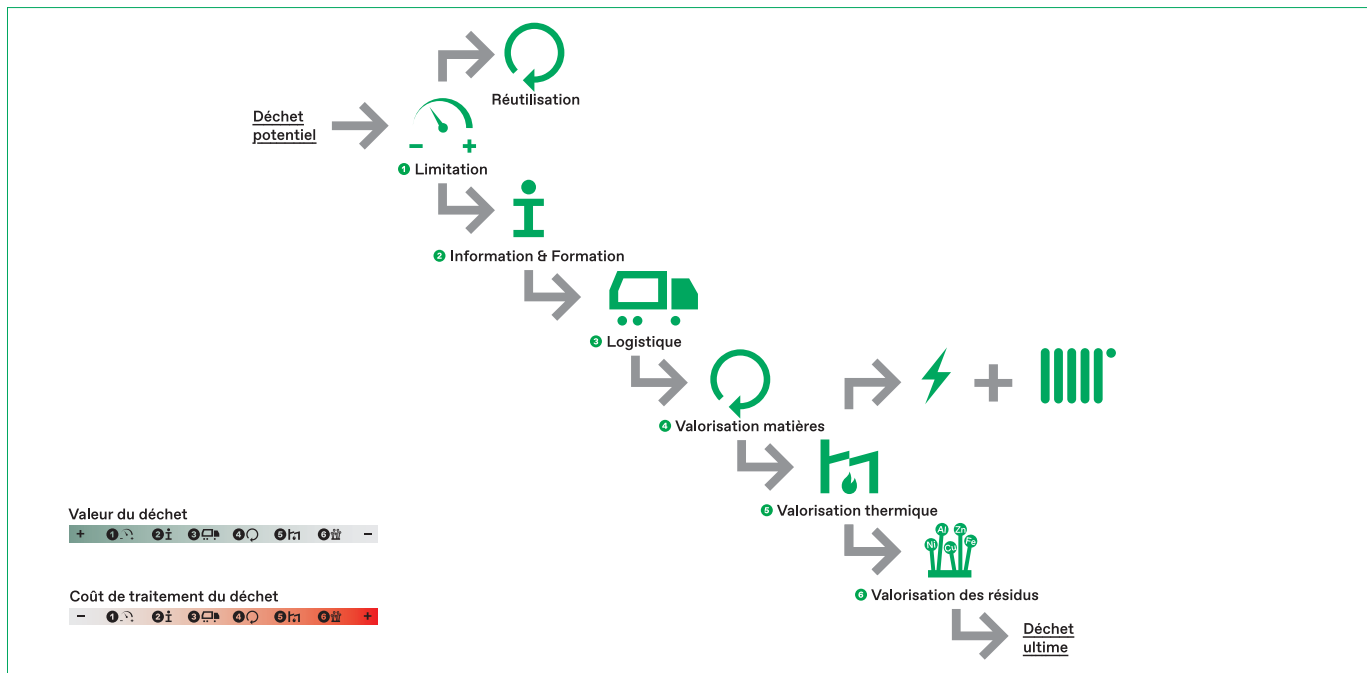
Réutilisation

Déchet potentiel

− +

1 Limitation

2 Information & Formation

3 Logistique

4 Valorisation matières

5 Valorisation thermique

Al Zn Ni Cu Fe

6 Valorisation des résidus

Déchet ultime

Valeur du déchet

+ 1 2 3 4 5 6 −

Coût de traitement du déchet

− 1 2 3 4 5 6 +